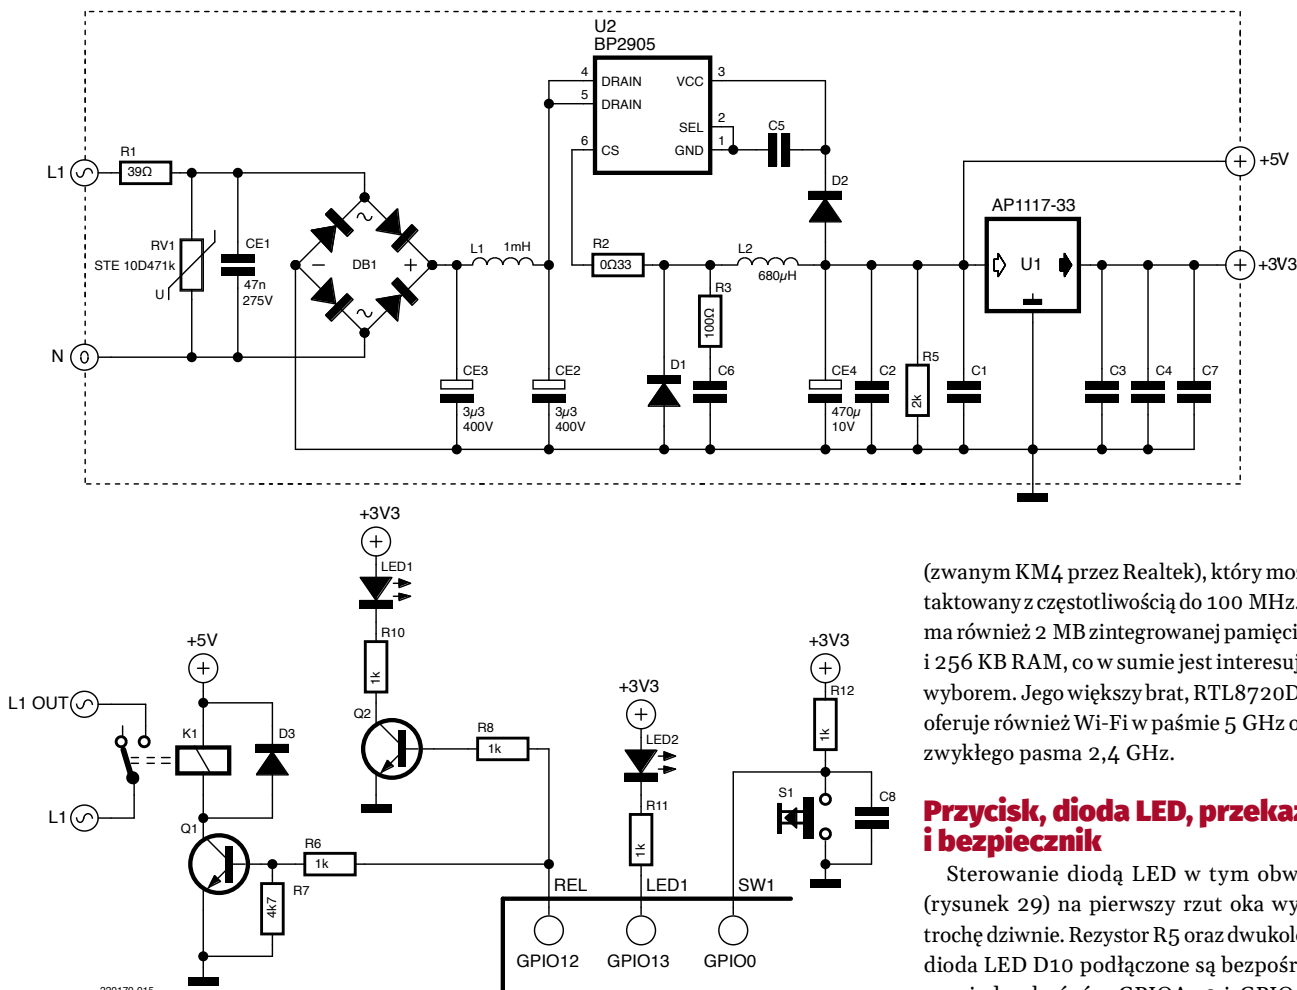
U2
BP2905
4 DRAIN
5 DRAIN
6 CS
VCC 3
SEL 2
GND 1
C5
L1
R1
39Ω
RV1
STE 10D471k
U
CE1
47n
275V
DB1
L1 1mH
R2
0Ω33
L2
680µH
D2
AP1117-33
U1
+5V
+3V3
N
R3
100Ω
D1
C6
CE3
3µ3
400V
CE2
3µ3
400V
CE4
470µ
10V
C2
R5
2k
C1
C3
C4
C7
+3V3
LED1
R10
1k
Q2
R8
1k
+5V
L1 OUT
K1
D3
L1
Q1
R6
1k
R7
4k7
+3V3
LED2
R11
1k
+3V3
R12
1k
S1
C8
REL
LED1
SW1
GPIO12
GPIO13
GPIO0

(zwanym KM4 przez Realtek), który mo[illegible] taktowany z częstotliwością do 100 MHz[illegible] ma również 2 MB zintegrowanej pamięci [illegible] i 256 KB RAM, co w sumie jest interesuj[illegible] wyborem. Jego większy brat, RTL8720D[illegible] oferuje również Wi-Fi w paśmie 5 GHz o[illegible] zwykłego pasma 2,4 GHz.

Przycisk, dioda LED, przeka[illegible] i bezpiecznik

Sterowanie diodą LED w tym obw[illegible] (rysunek 29) na pierwszy rzut oka wy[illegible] trochę dziwnie. Rezystor R5 oraz dwukol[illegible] dioda LED D10 podłączone są bezpośr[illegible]